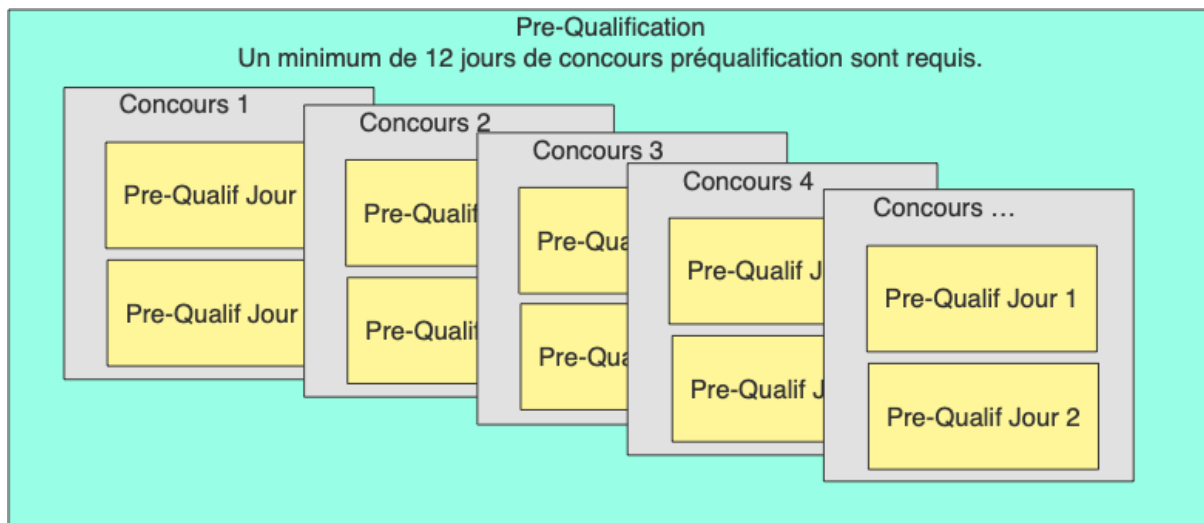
Pre-Qualification
Un minimum de 12 jours de concours préqualification sont requis.

Concours 1
Pre-Qualif Jour
Pre-Qualif Jour

Concours 2
Pre-Qualif
Pre-Qualif

Concours 3
Pre-Qua
Pre-Qua

Concours 4
Pre-Qualif J
Pre-Qualif J

Concours …
Pre-Qualif Jour 1
Pre-Qualif Jour 2